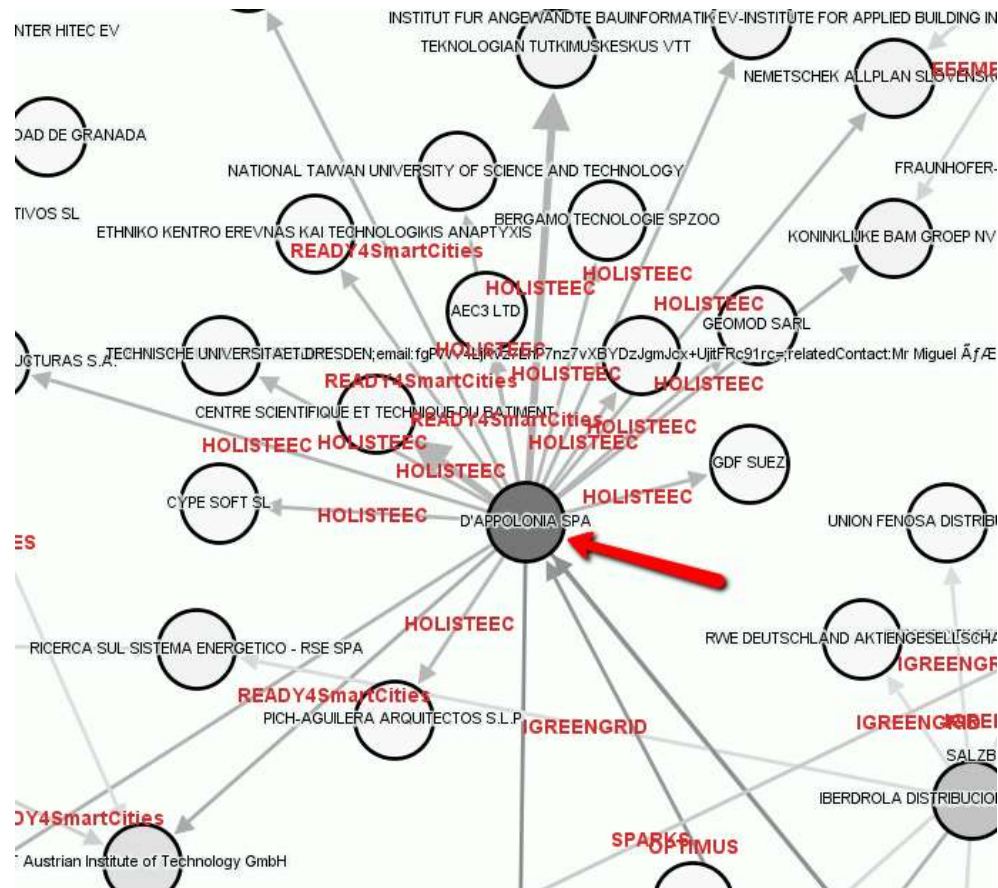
NTER HITEC EV

INSTITUT FUR ANGEWANDTE BAUINFORMATIK EV-INSTITUTE FOR APPLIED BUILDING IN

TEKNOLOGIAN TUTKIMUSKESKUS VTT

NEMETSCHEK ALLPLAN SLOVENSKO

EEEME

DAD DE GRANADA

NATIONAL TAIWAN UNIVERSITY OF SCIENCE AND TECHNOLOGY

FRAUNHOFER-

TIVOS SL

ETHNIKO KENTRO EREVNAS KAI TECHNOLOGIKIS ANAPTYXIS

BERGAMO TECNOLOGIE SPZOO

KONINKLIJKE BAM GROEP NV

READY4SmartCities

HOLISTEEC

HOLISTEEC

AEC3 LTD

HOLISTEEC

GEOMOD SARL

UCTURAS S.A.

TECHNISCHE UNIVERSITAET DRESDEN;email:fgPVVV+LjRVz7EnP7nz7vXBYDzJgmJcx+UjitFRc91rc=;relatedContact:Mr Miguel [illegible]

HOLISTEEC

READY4SmartCities

HOLISTEEC

HOLISTEEC

CENTRE SCIENTIFIQUE ET TECHNIQUE DU BATIMENT

READY4SmartCities

HOLISTEEC

HOLISTEEC

HOLISTEEC

HOLISTEEC

GDF SUEZ

HOLISTEEC

CYPE SOFT SL

HOLISTEEC

HOLISTEEC

D'APPOLONIA SPA

UNION FENOSA DISTRIBU

ES

HOLISTEEC

RICERCA SUL SISTEMA ENERGETICO - RSE SPA

RWE DEUTSCHLAND AKTIENGESELLSCHA

IGREENGR

READY4SmartCities

PICH-AGUILERA ARQUITECTOS S.L.P

IGREENGRID

IGREENGRID

SALZB

Y4SmartCities

IBERDROLA DISTRIBUCIO

Austrian Institute of Technology GmbH

SPARKS

OPTIMUS